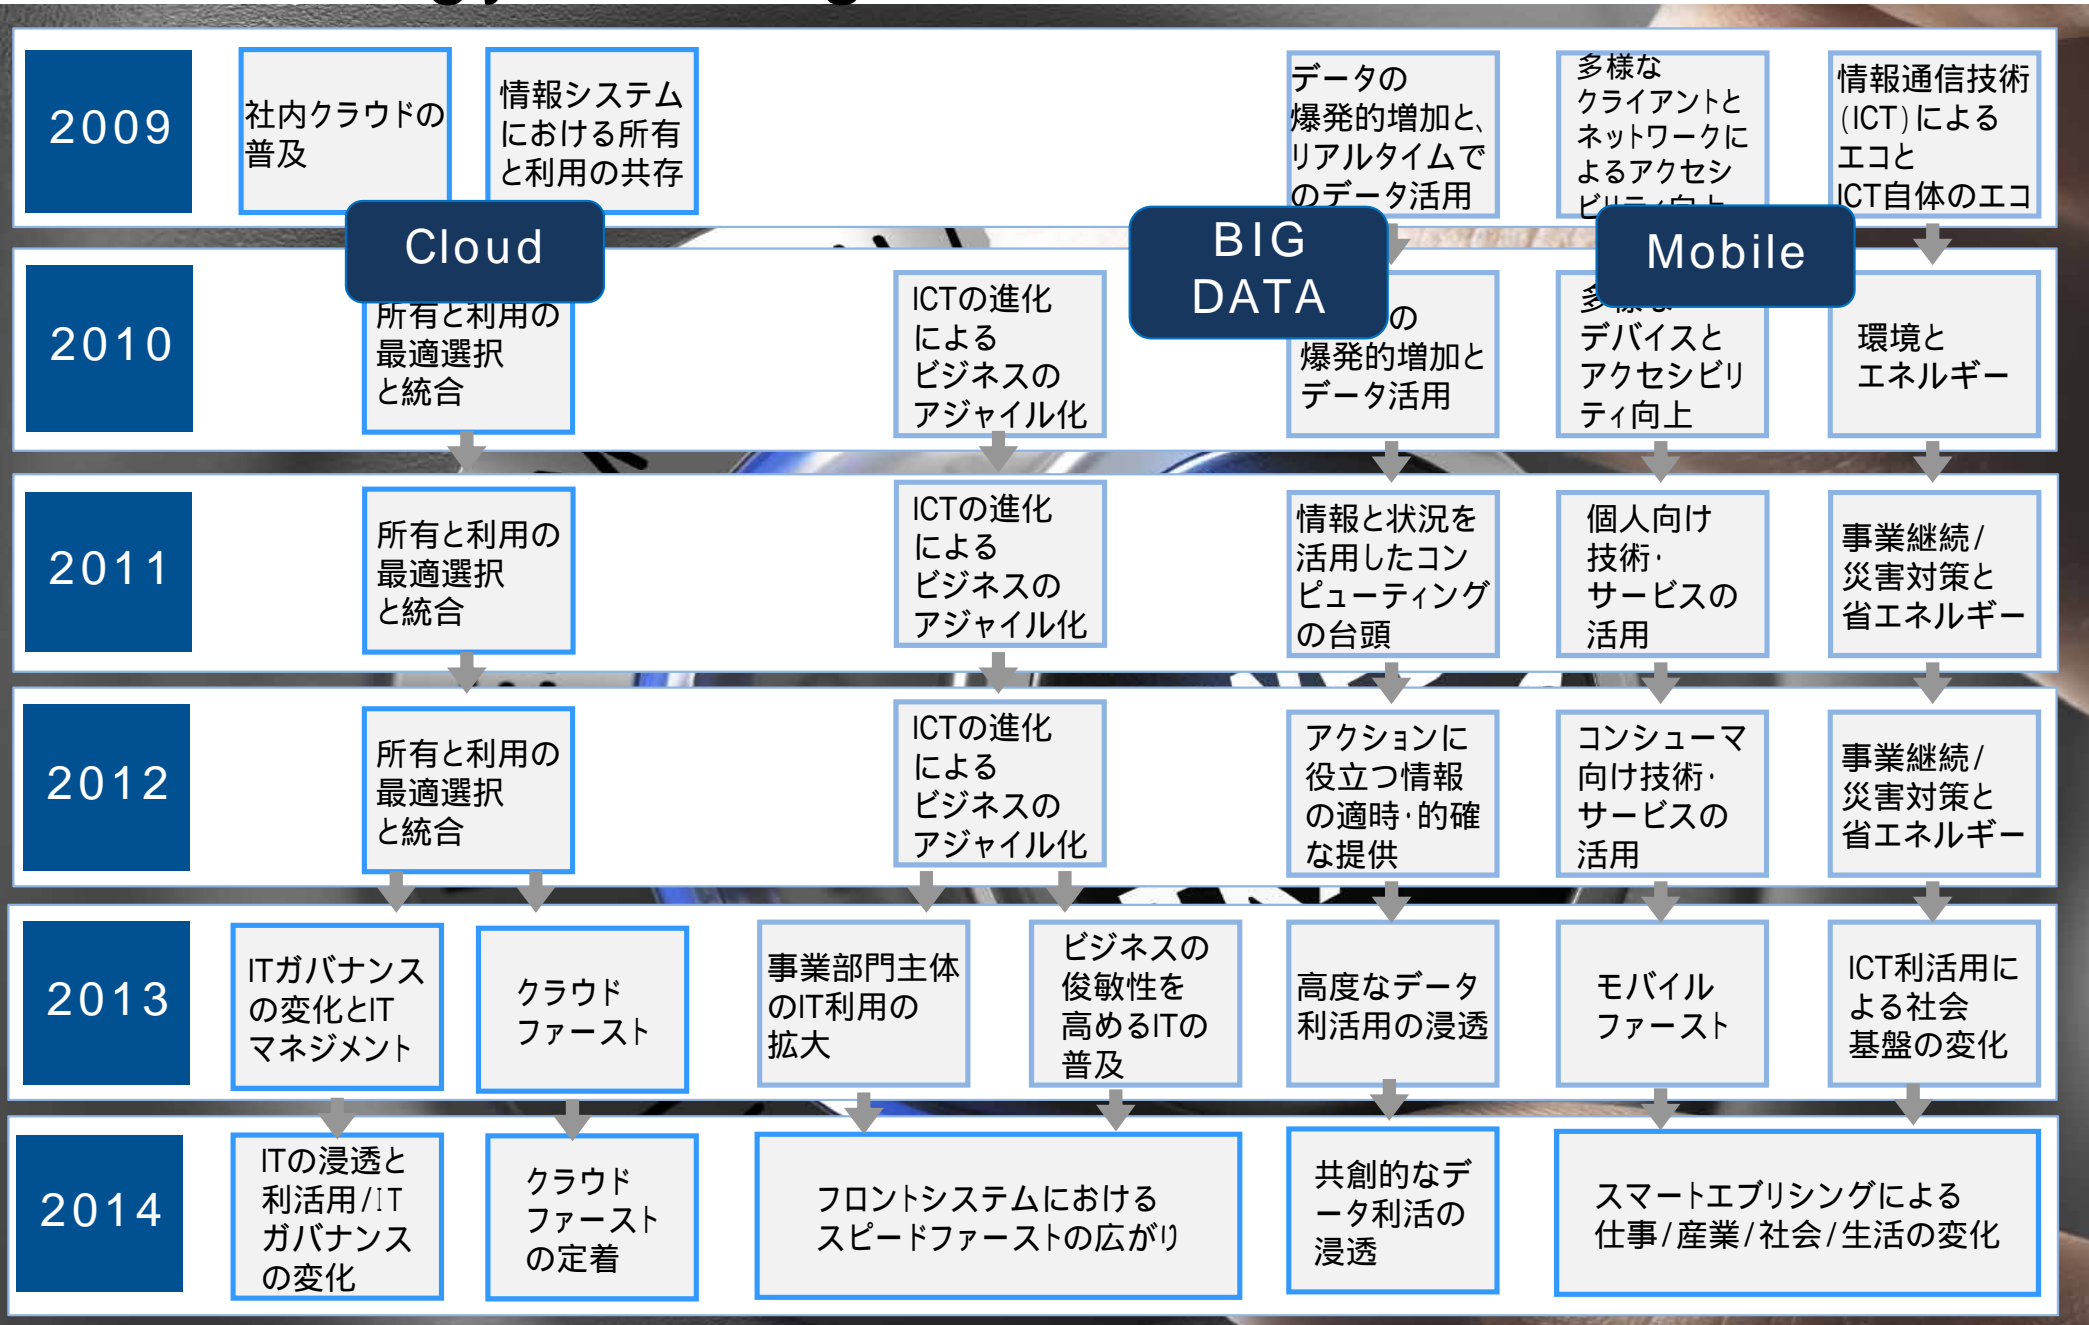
2009

社内クラウドの普及

情報システムにおける所有と利用の共存

データの爆発的増加と、リアルタイムでのデータ活用

多様なクライアントとネットワークによるアクセシ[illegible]

情報通信技術(ICT)によるエコとICT自体のエコ

Cloud

BIG DATA

Mobile

2010

所有と利用の最適選択と統合

ICTの進化によるビジネスのアジャイル化

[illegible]の爆発的増加とデータ活用

多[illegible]デバイスとアクセシビリティ向上

環境とエネルギー

2011

所有と利用の最適選択と統合

ICTの進化によるビジネスのアジャイル化

情報と状況を活用したコンピューティングの台頭

個人向け技術・サービスの活用

事業継続/災害対策と省エネルギー

2012

所有と利用の最適選択と統合

ICTの進化によるビジネスのアジャイル化

アクションに役立つ情報の適時・的確な提供

コンシューマ向け技術・サービスの活用

事業継続/災害対策と省エネルギー

2013

ITガバナンスの変化とITマネジメント

クラウドファースト

事業部門主体のIT利用の拡大

ビジネスの俊敏性を高めるITの普及

高度なデータ利活用の浸透

モバイルファースト

ICT利活用による社会基盤の変化

2014

ITの浸透と利活用/ITガバナンスの変化

クラウドファーストの定着

フロントシステムにおけるスピードファーストの広がり

共創的なデータ利活の浸透

スマートエブリシングによる仕事/産業/社会/生活の変化